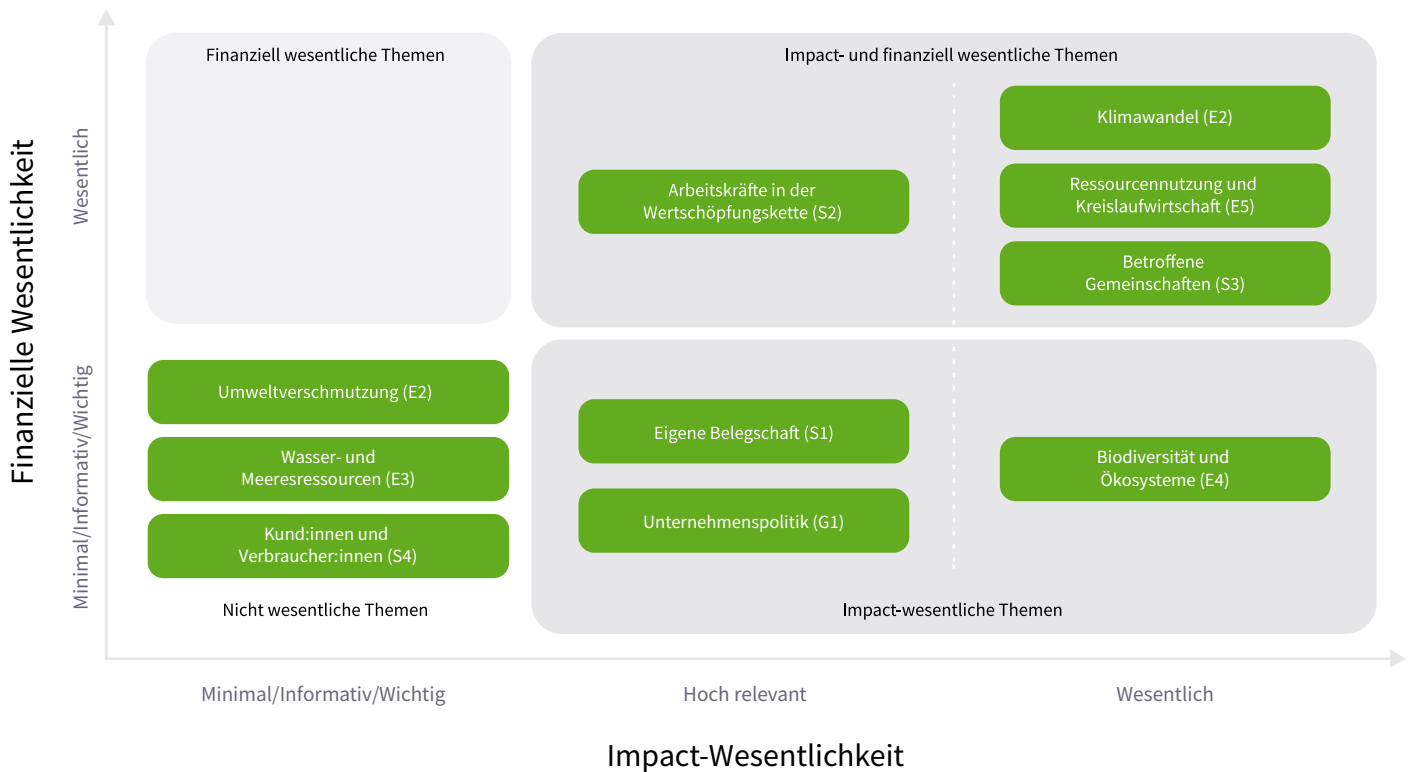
Finanzielle Wesentlichkeit

Wesentlich

Minimal/Informativ/Wichtig

Finanziell wesentliche Themen

Impact- und finanziell wesentliche Themen

Klimawandel (E2)

Arbeitskräfte in der Wertschöpfungskette (S2)

Ressourcennutzung und Kreislaufwirtschaft (E5)

Betroffene Gemeinschaften (S3)

Umweltverschmutzung (E2)

Wasser- und Meeresressourcen (E3)

Kund:innen und Verbraucher:innen (S4)

Nicht wesentliche Themen

Eigene Belegschaft (S1)

Unternehmenspolitik (G1)

Biodiversität und Ökosysteme (E4)

Impact-wesentliche Themen

Minimal/Informativ/Wichtig

Hoch relevant

Wesentlich

Impact-Wesentlichkeit